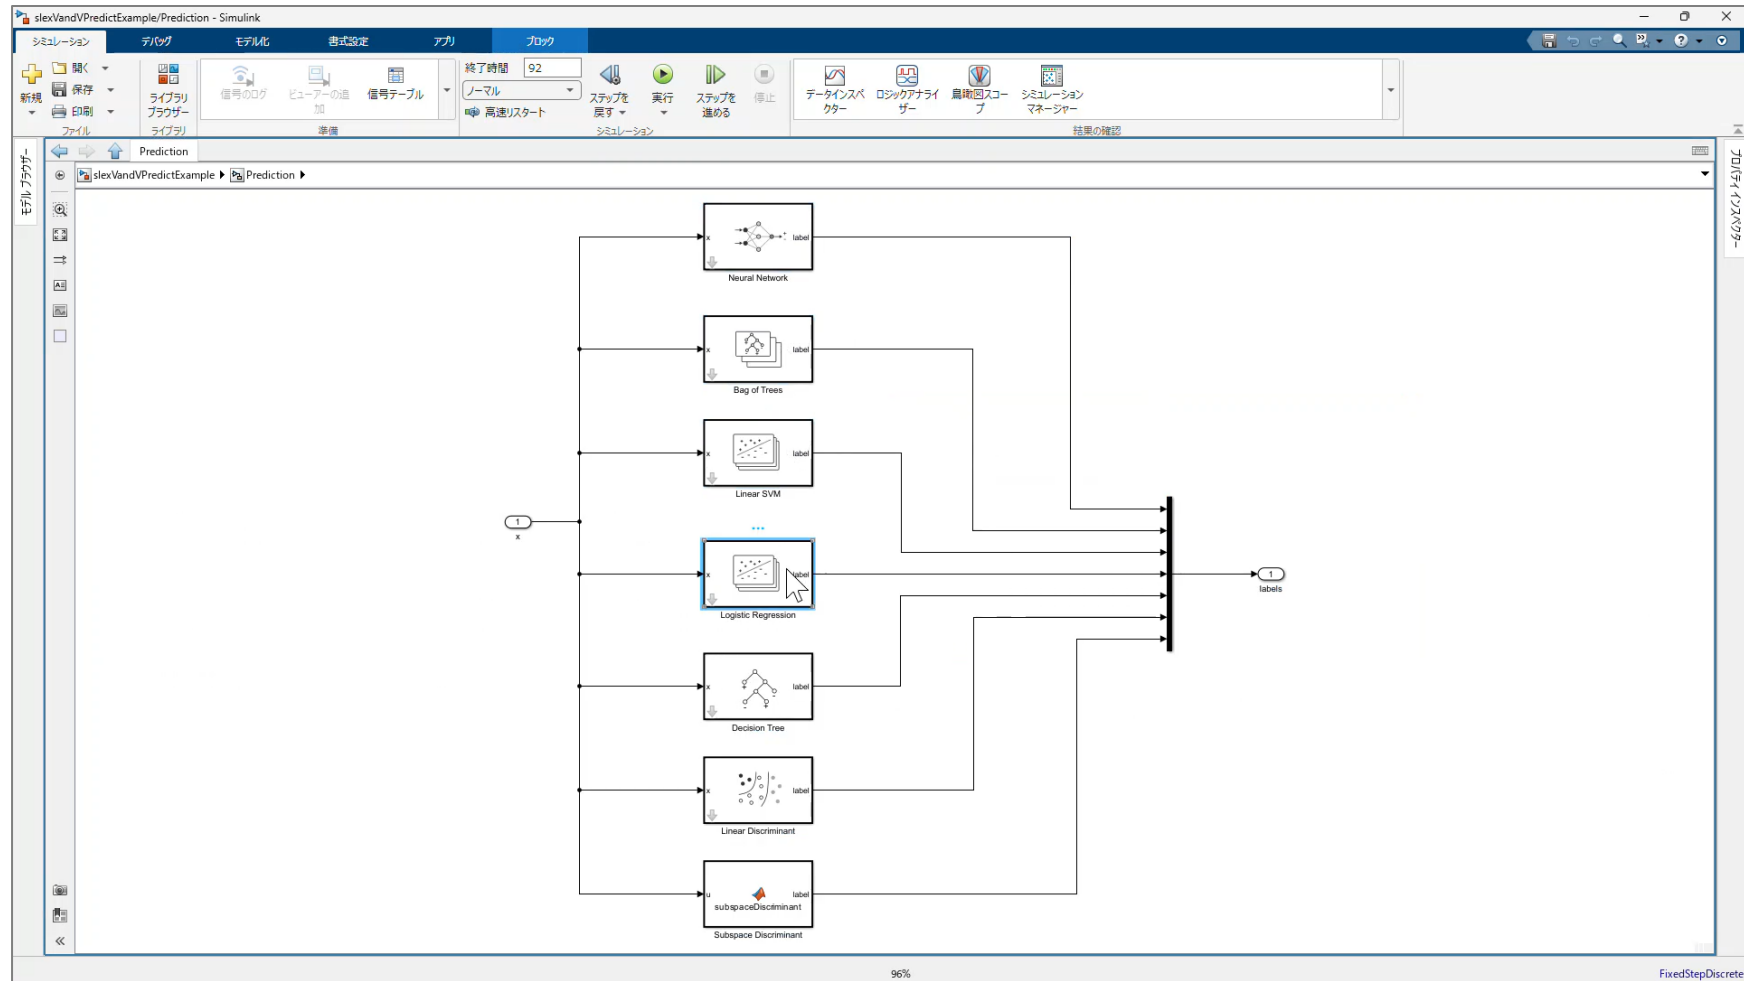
slexVandVPredictExample/Prediction - Simulink

シミュレーション　デバッグ　モデル化　書式設定　アプリ　ブロック

新規　開く　保存　印刷　ファイル

ライブラリブラウザー　ライブラリ

信号のログ　ビューアーの追加　信号テーブル　準備

終了時間 92
ノーマル
高速リスタート

ステップを戻す　実行　ステップを進める　停止　シミュレーション

データインスペクター　ロジックアナライザー　鳥瞰図スコープ　シミュレーションマネージャー　結果の確認

モデル ブラウザー

プロパティ インスペクター

Prediction

slexVandVPredictExample ▶ Prediction ▶

1
x

x label
Neural Network

x label
Bag of Trees

x label
Linear SVM

x label
Logistic Regression

x label
Decision Tree

x label
Linear Discriminant

u label
subspaceDiscriminant
Subspace Discriminant

1
labels

96%

FixedStepDiscrete